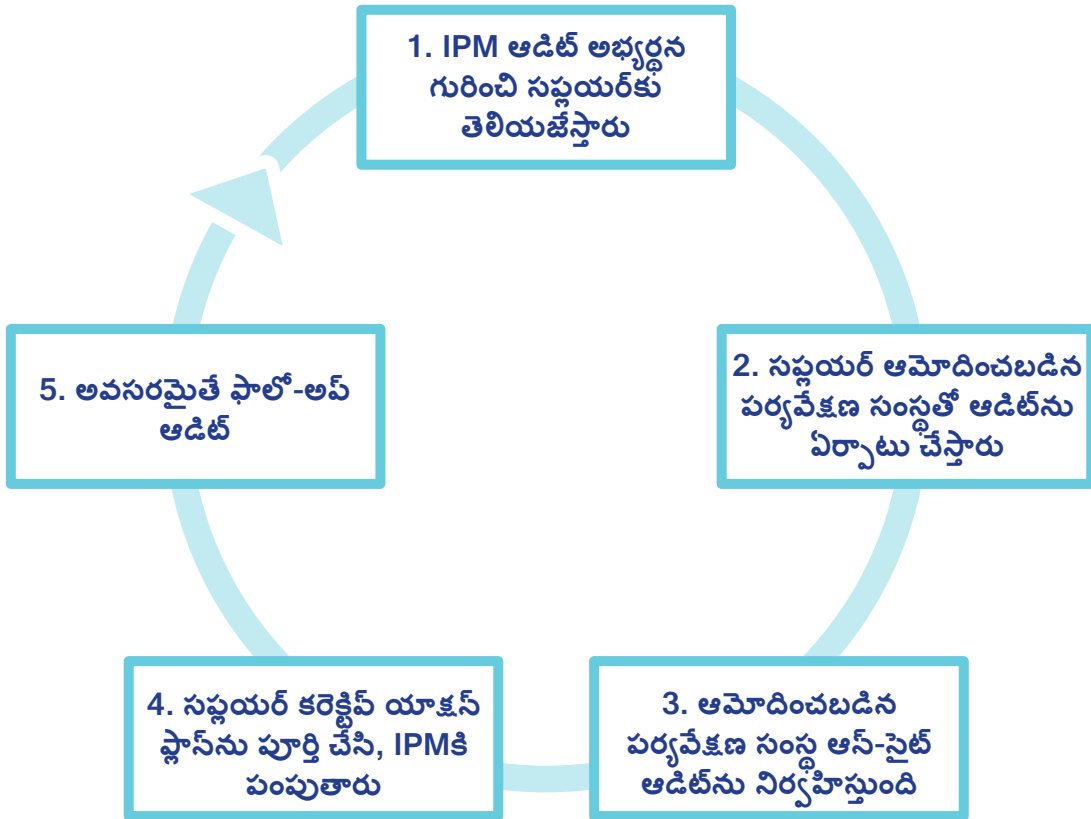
1. IPM ఆడిట్ అభ్యర్థన గురించి సప్లయర్‌కు తెలియజేస్తారు

2. సప్లయర్ ఆమోదించబడిన పర్యవేక్షణ సంస్థతో ఆడిట్‌ను ఏర్పాటు చేస్తారు

3. ఆమోదించబడిన పర్యవేక్షణ సంస్థ ఆన్-సైట్ ఆడిట్‌ను నిర్వహిస్తుంది

4. సప్లయర్ కరెక్టివ్ యాక్షన్ ప్లాన్‌ను పూర్తి చేసి, IPMకి పంపుతారు

5. అవసరమైతే ఫాలో-అప్ ఆడిట్